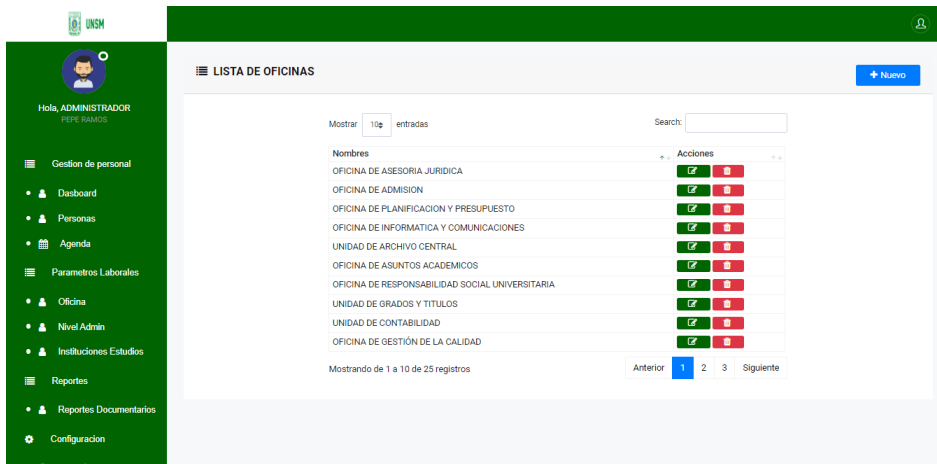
UNSM

Hola, ADMINISTRADOR
PEPE RAMOS

Gestion de personal
Dasboard
Personas
Agenda
Parametros Laborales
Oficina
Nivel Admin
Instituciones Estudios
Reportes
Reportes Documentarios
Configuracion

LISTA DE OFICINAS

+ Nuevo

Mostrar 10 entradas

Search:

| Nombres | Acciones |
|---|---|
| OFICINA DE ASESORIA JURIDICA | |
| OFICINA DE ADMISION | |
| OFICINA DE PLANIFICACION Y PRESUPUESTO | |
| OFICINA DE INFORMATICA Y COMUNICACIONES | |
| UNIDAD DE ARCHIVO CENTRAL | |
| OFICINA DE ASUNTOS ACADEMICOS | |
| OFICINA DE RESPONSABILIDAD SOCIAL UNIVERSITARIA | |
| UNIDAD DE GRADOS Y TITULOS | |
| UNIDAD DE CONTABILIDAD | |
| OFICINA DE GESTIÓN DE LA CALIDAD | |

Mostrando de 1 a 10 de 25 registros

Anterior 1 2 3 Siguiente